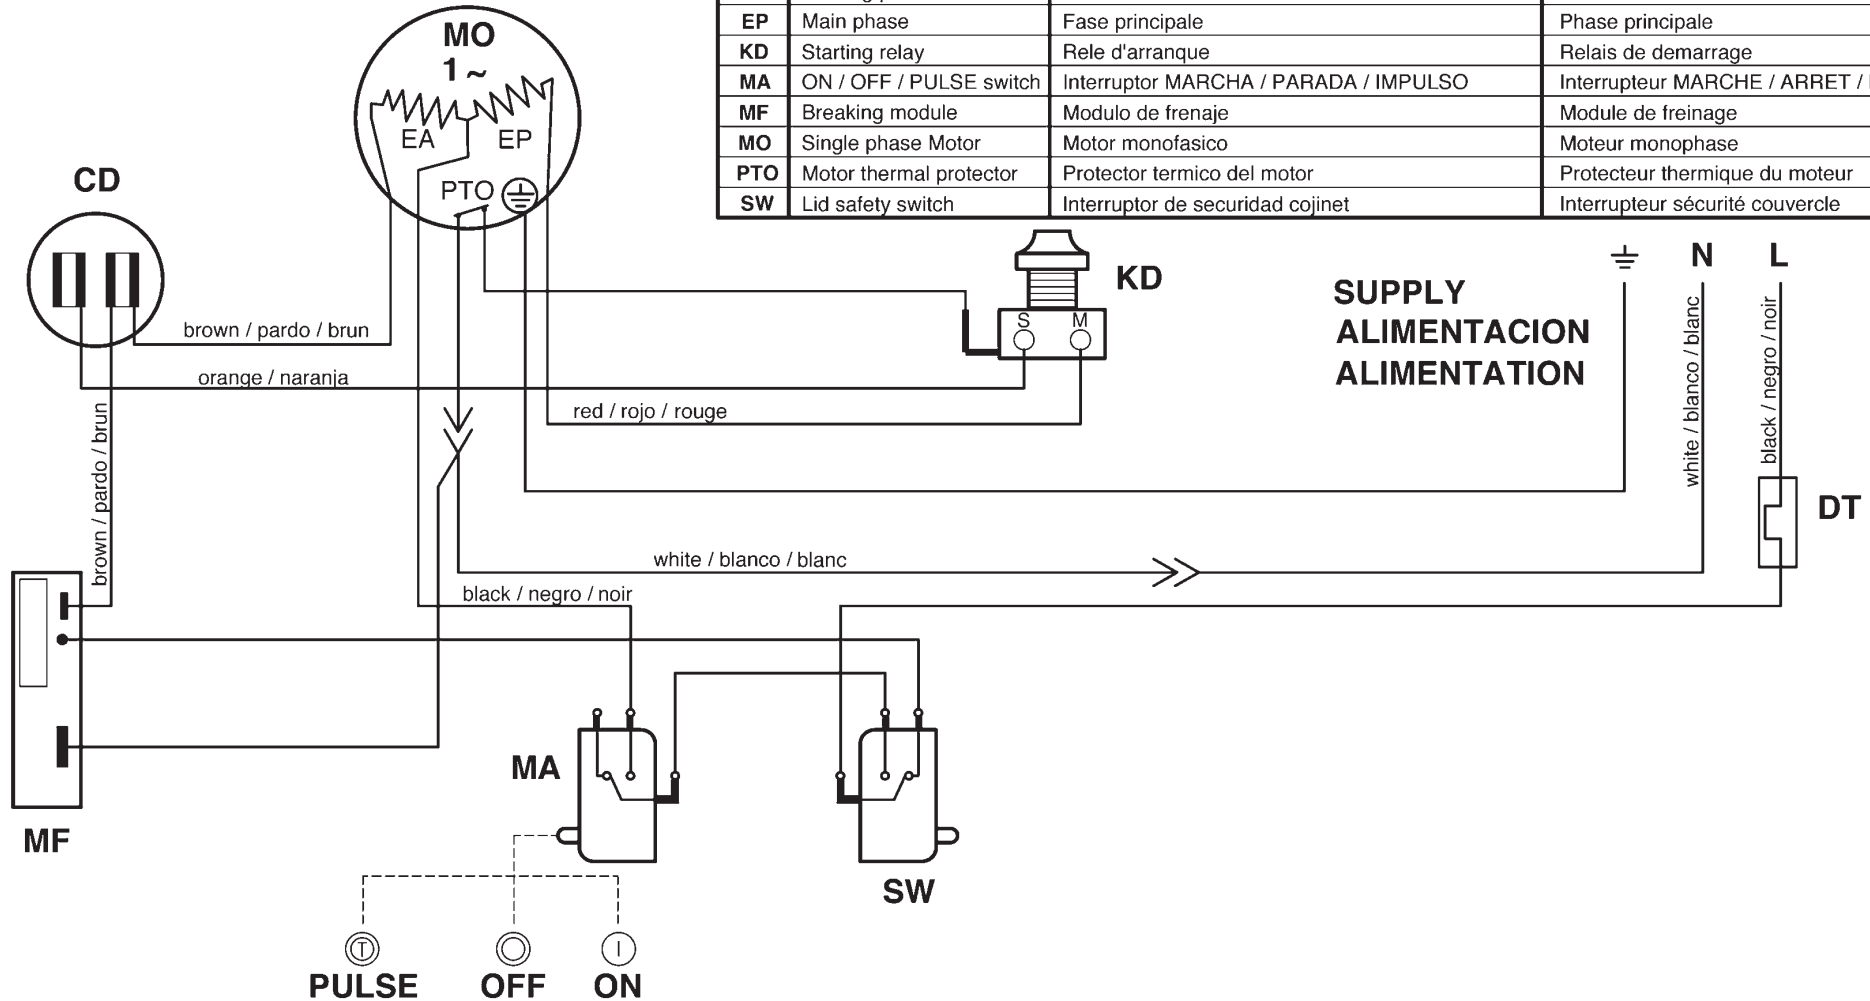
| EP | Main phase | Fase principale | Phase principale |
|---|---|---|---|
| KD | Starting relay | Rele d'arranque | Relais de demarrage |
| MA | ON / OFF / PULSE switch | Interruptor MARCHA / PARADA / IMPULSO | Interrupteur MARCHE / ARRET / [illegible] |
| MF | Breaking module | Modulo de frenaje | Module de freinage |
| MO | Single phase Motor | Motor monofasico | Moteur monophase |
| PTO | Motor thermal protector | Protector termico del motor | Protecteur thermique du moteur |
| SW | Lid safety switch | Interruptor de securidad cojinet | Interrupteur sécurité couvercle |

MO
1 ~
EA
EP
PTO

CD

brown / pardo / brun

orange / naranja

brown / pardo / brun

KD
S
M

red / rojo / rouge

SUPPLY
ALIMENTACION
ALIMENTATION

N
L

white / blanco / blanc

black / negro / noir

DT

white / blanco / blanc

black / negro / noir

MF

MA

SW

PULSE
OFF
ON